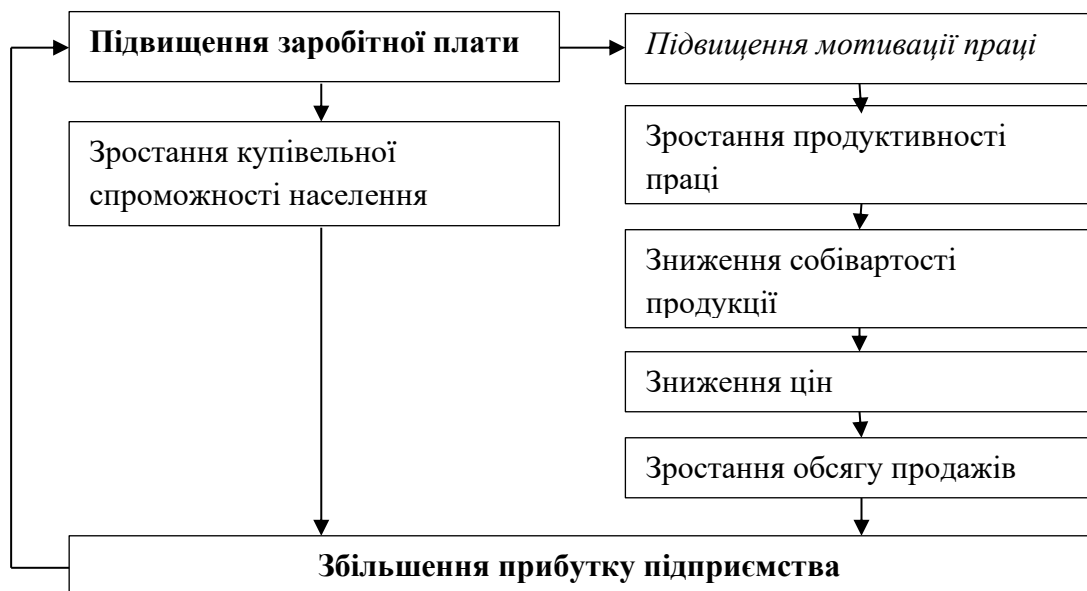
Підвищення заробітної плати

Підвищення мотивації праці

Зростання купівельної спроможності населення

Зростання продуктивності праці

Зниження собівартості продукції

Зниження цін

Зростання обсягу продажів

Збільшення прибутку підприємства